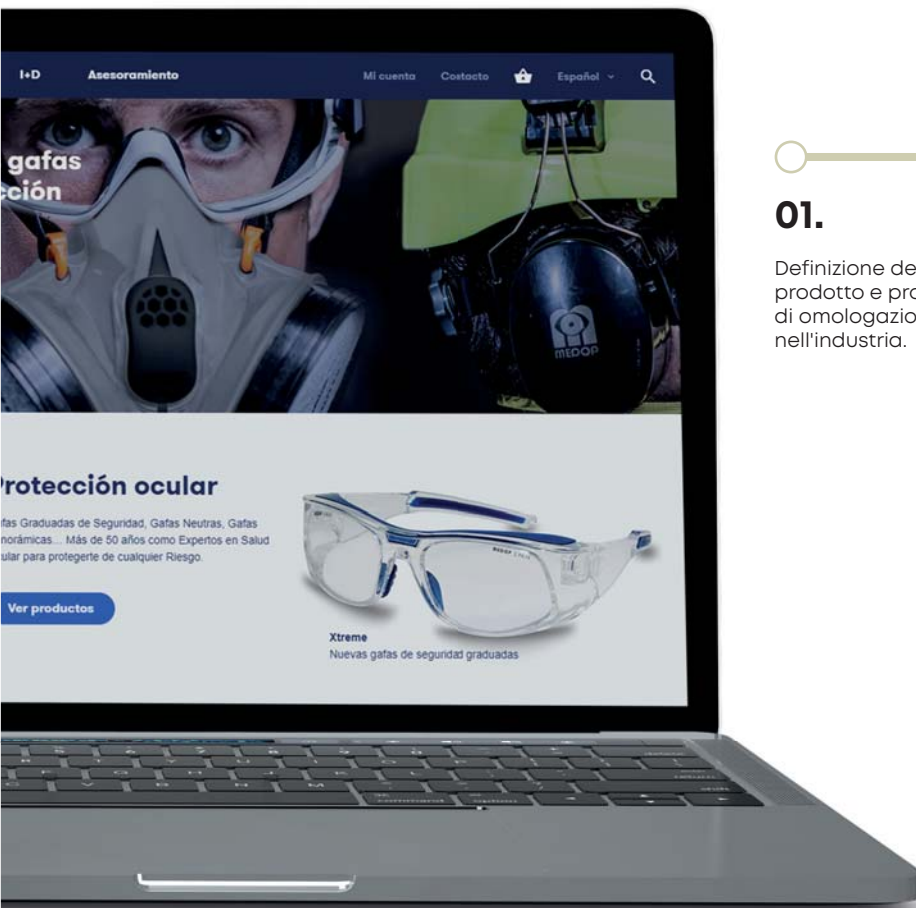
I+D Asesoramiento Mi cuenta Contacto Español

gafas
cción

MEDOP

rotección ocular

fas Graduadas de Seguridad, Gafas Neutras, Gafas norámicas... Más de 50 años como Expertos en Salud ular para protegerte de cualquier Riesgo.

Ver productos

Xtreme
Nuevas gafas de seguridad graduadas

01.

Definizione de
prodotto e pro
di omologazio
nell'industria.